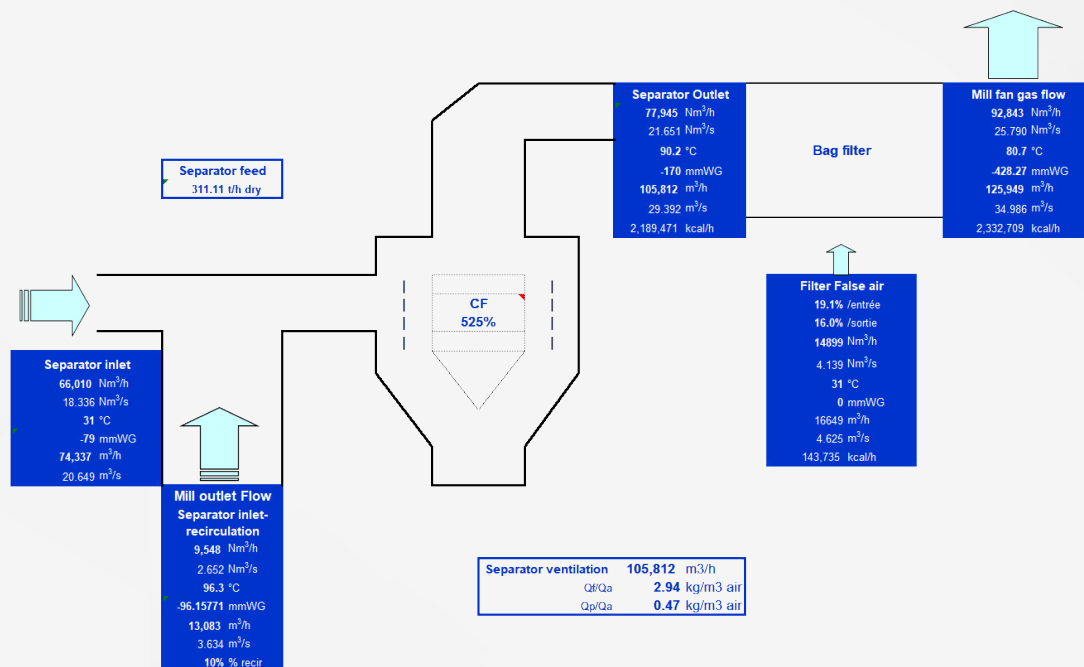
Separator Outlet
77,945 Nm$^3$/h
21.651 Nm$^3$/s
90.2 °C
-170 mmWG
105,812 m$^3$/h
29.392 m$^3$/s
2,189,471 kcal/h

Bag filter

Mill fan gas flow
92,843 Nm$^3$/h
25.790 Nm$^3$/s
80.7 °C
-428.27 mmWG
125,949 m$^3$/h
34.986 m$^3$/s
2,332,709 kcal/h

Separator feed
311.11 t/h dry

CF
525%

Filter False air
19.1% /entrée
16.0% /sortie
14899 Nm$^3$/h
4.139 Nm$^3$/s
31 °C
0 mmWG
16649 m$^3$/h
4.625 m$^3$/s
143,735 kcal/h

Separator inlet
66,010 Nm$^3$/h
18.336 Nm$^3$/s
31 °C
-79 mmWG
74,337 m$^3$/h
20.649 m$^3$/s

Mill outlet Flow
Separator inlet-recirculation
9,548 Nm$^3$/h
2.652 Nm$^3$/s
96.3 °C
-96.15771 mmWG
13,083 m$^3$/h
3.634 m$^3$/s
10% % recir

Separator ventilation 105,812 m3/h
Qf/Qa 2.94 kg/m3 air
Qp/Qa 0.47 kg/m3 air